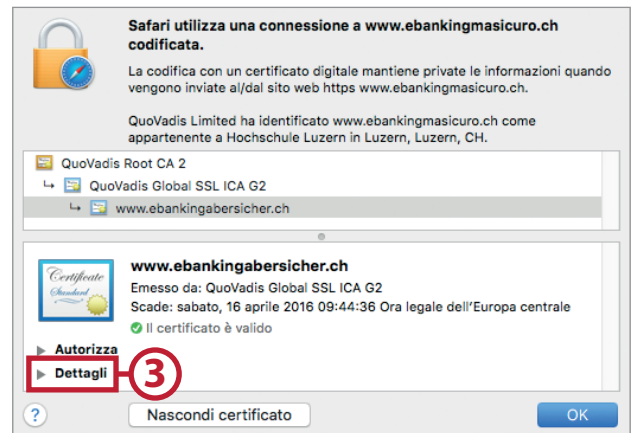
Safari utilizza una connessione a www.ebankingmasicuro.ch codificata.

La codifica con un certificato digitale mantiene private le informazioni quando vengono inviate al/dal sito web https www.ebankingmasicuro.ch.

QuoVadis Limited ha identificato www.ebankingmasicuro.ch come appartenente a Hochschule Luzern in Luzern, Luzern, CH.

QuoVadis Root CA 2
↳ QuoVadis Global SSL ICA G2
↳ www.ebankingabersicher.ch

Certificate Standard

www.ebankingabersicher.ch
Emesso da: QuoVadis Global SSL ICA G2
Scade: sabato, 16 aprile 2016 09:44:36 Ora legale dell'Europa centrale
Il certificato è valido

Autorizza
Dettagli
3

?
Nascondi certificato
OK